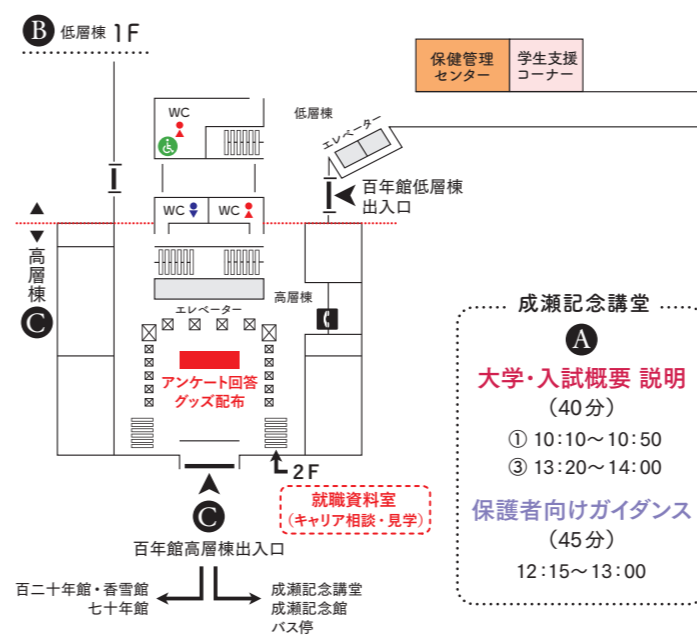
B 低層棟 1F

保健管理センター

学生支援コーナー

WC

低層棟

エレベーター

百年館低層棟出入口

WC

WC

高層棟 C

エレベーター

高層棟

成瀬記念講堂

A

大学・入試概要 説明

（40分）

① 10:10〜10:50

③ 13:20〜14:00

保護者向けガイダンス

（45分）

12:15〜13:00

アンケート回答グッズ配布

2F

就職資料室
（キャリア相談・見学）

C

百年館高層棟出入口

百二十年館・香雪館
七十年館

成瀬記念講堂
成瀬記念館
バス停